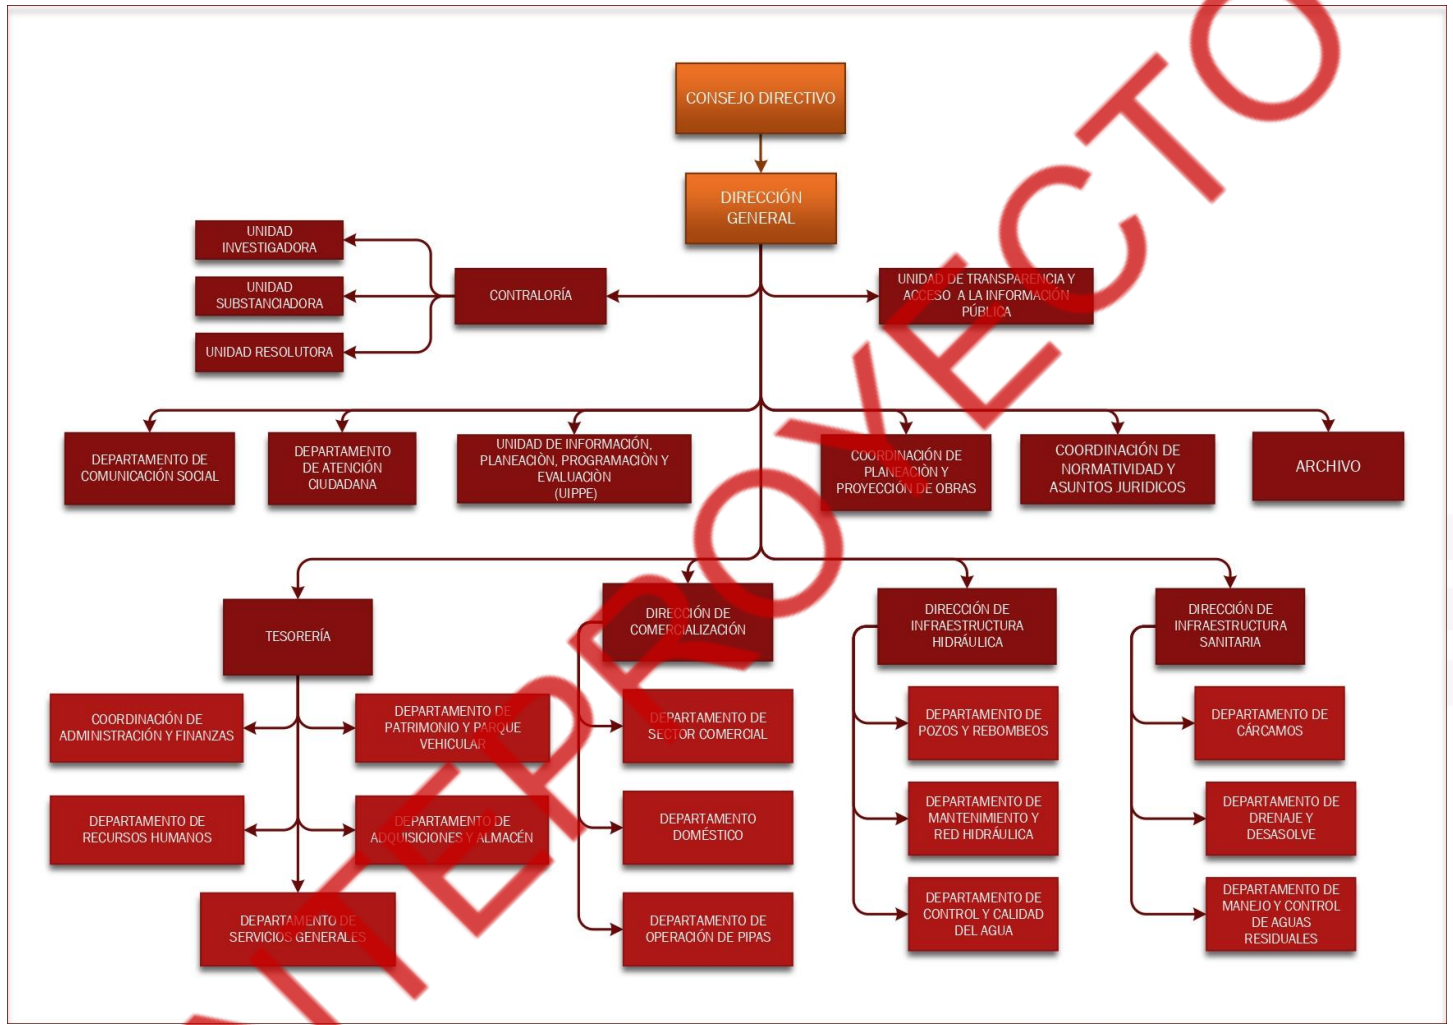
CONSEJO DIRECTIVO

DIRECCIÓN GENERAL

UNIDAD INVESTIGADORA

UNIDAD SUBSTANCIADORA

UNIDAD RESOLUTORA

CONTRALORÍA

UNIDAD DE TRANSPARENCIA Y ACCESO A LA INFORMACIÓN PÚBLICA

DEPARTAMENTO DE COMUNICACIÓN SOCIAL

DEPARTAMENTO DE ATENCIÓN CIUDADANA

UNIDAD DE INFORMACIÓN, PLANEACIÓN, PROGRAMACIÓN Y EVALUACIÓN (UIPPE)

COORDINACIÓN DE PLANEACIÓN Y PROYECCIÓN DE OBRAS

COORDINACIÓN DE NORMATIVIDAD Y ASUNTOS JURIDICOS

ARCHIVO

TESORERÍA

DIRECCIÓN DE COMERCIALIZACIÓN

DIRECCIÓN DE INFRAESTRUCTURA HIDRÁULICA

DIRECCIÓN DE INFRAESTRUCTURA SANITARIA

COORDINACIÓN DE ADMINISTRACIÓN Y FINANZAS

DEPARTAMENTO DE PATRIMONIO Y PARQUE VEHICULAR

DEPARTAMENTO DE RECURSOS HUMANOS

DEPARTAMENTO DE ADQUISICIONES Y ALMACÉN

DEPARTAMENTO DE SERVICIOS GENERALES

DEPARTAMENTO DE SECTOR COMERCIAL

DEPARTAMENTO DOMÉSTICO

DEPARTAMENTO DE OPERACIÓN DE PIPAS

DEPARTAMENTO DE POZOS Y REBOMBEOS

DEPARTAMENTO DE MANTENIMIENTO Y RED HIDRÁULICA

DEPARTAMENTO DE CONTROL Y CALIDAD DEL AGUA

DEPARTAMENTO DE CÁRCAMOS

DEPARTAMENTO DE DRENAJE Y DESASOLVE

DEPARTAMENTO DE MANEJO Y CONTROL DE AGUAS RESIDUALES

ANTEPROYECTO